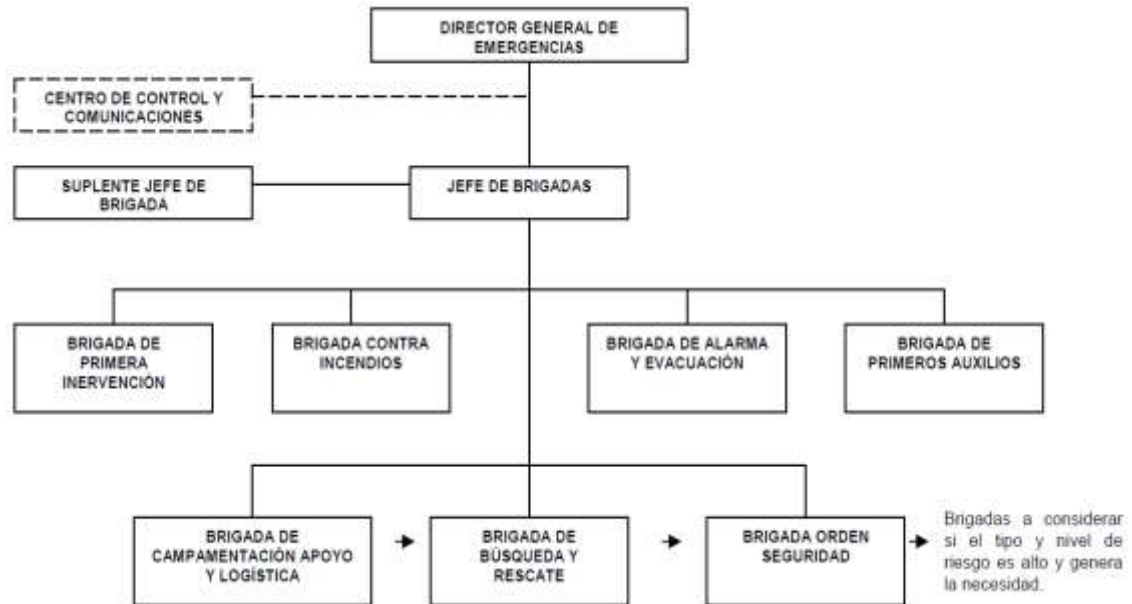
DIRECTOR GENERAL DE EMERGENCIAS

CENTRO DE CONTROL Y COMUNICACIONES

SUPLENTE JEFE DE BRIGADA

JEFE DE BRIGADAS

BRIGADA DE PRIMERA INERVENCIÓN

BRIGADA CONTRA INCENDIOS

BRIGADA DE ALARMA Y EVACUACIÓN

BRIGADA DE PRIMEROS AUXILIOS

BRIGADA DE CAMPAMENTACIÓN APOYO Y LOGÍSTICA

BRIGADA DE BÚSQUEDA Y RESCATE

BRIGADA ORDEN SEGURIDAD

Brigadas a considerar si el tipo y nivel de riesgo es alto y genera la necesidad.